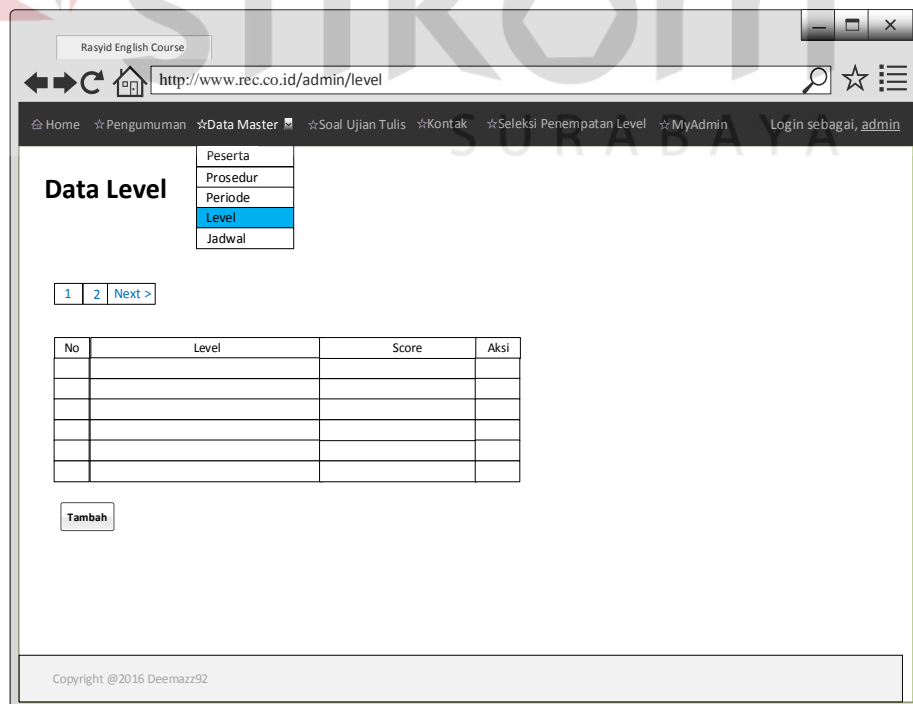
STIKOM
SURABAYA

Rasyid English Course

http://www.rec.co.id/admin/level

⌂Home ☆Pengumuman ☆Data Master ☆Soal Ujian Tulis ☆Kontak ☆Seleksi Penempatan Level ☆MyAdmin Login sebagai, admin

Peserta
Prosedur
Periode
Level
Jadwal

Data Level

1 2 Next >

| No | Level | Score | Aksi |
|---|---|---|---|
| | | | |
| | | | |
| | | | |
| | | | |
| | | | |
| | | | |

Tambah

Copyright @2016 Deemazz92